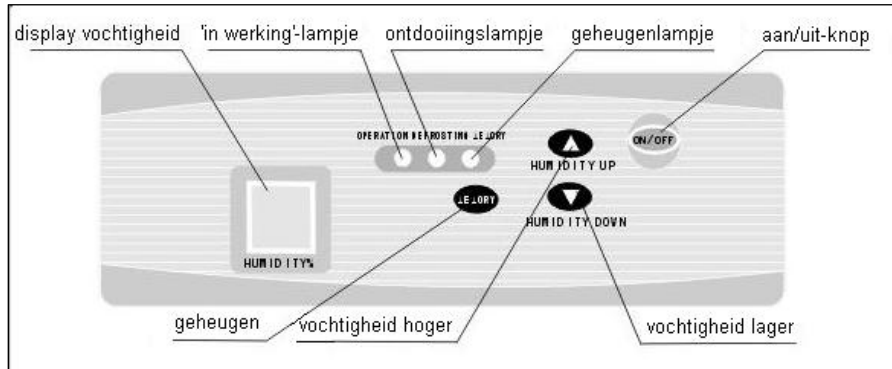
display vochtigheid 'in werking'-lampje ontdooiingslampje geheugenlampje aan/uit-knop

OPERATION DEFROSTING MEMORY

ON/OFF

HUMIDITY UP

MEMORY

HUMIDITY DOWN

HUMIDITY%

geheugen vochtigheid hoger vochtigheid lager